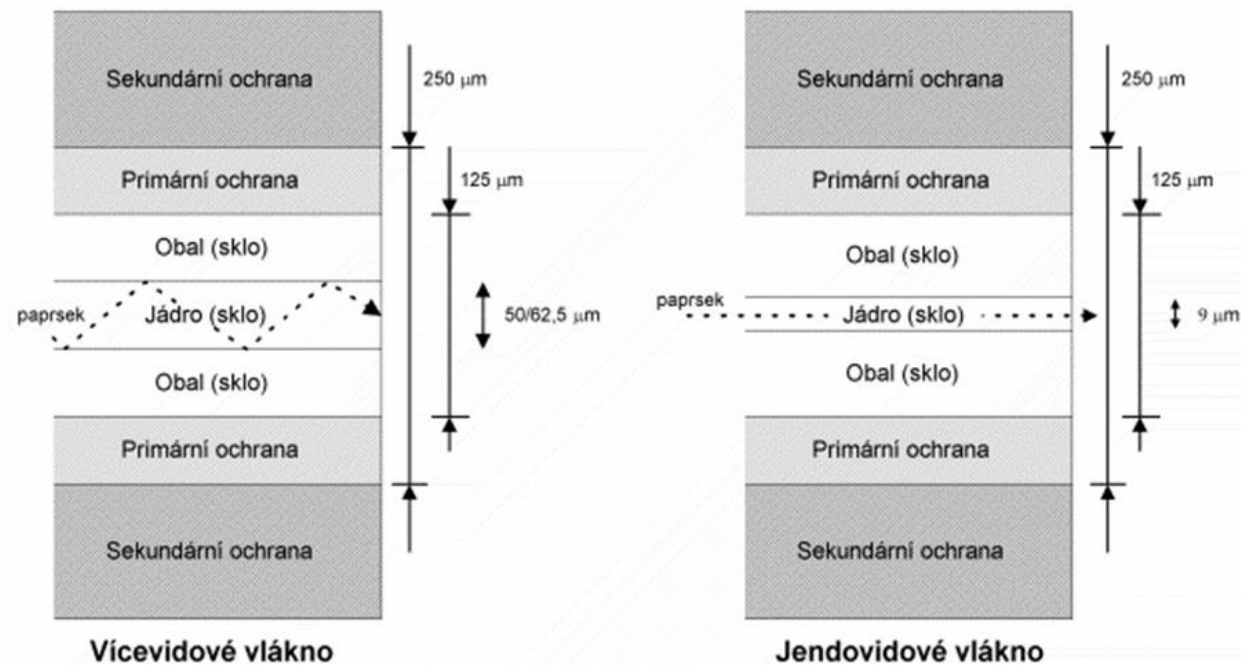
Sekundární ochrana

250 μm

Primární ochrana

125 μm

Obal (sklo)

paprsek

Jádro (sklo)

50/62,5 μm

Obal (sklo)

Primární ochrana

Sekundární ochrana

Vícevidové vlákno

Sekundární ochrana

250 μm

Primární ochrana

125 μm

Obal (sklo)

paprsek

Jádro (sklo)

9 μm

Obal (sklo)

Primární ochrana

Sekundární ochrana

Jendovidové vlákno